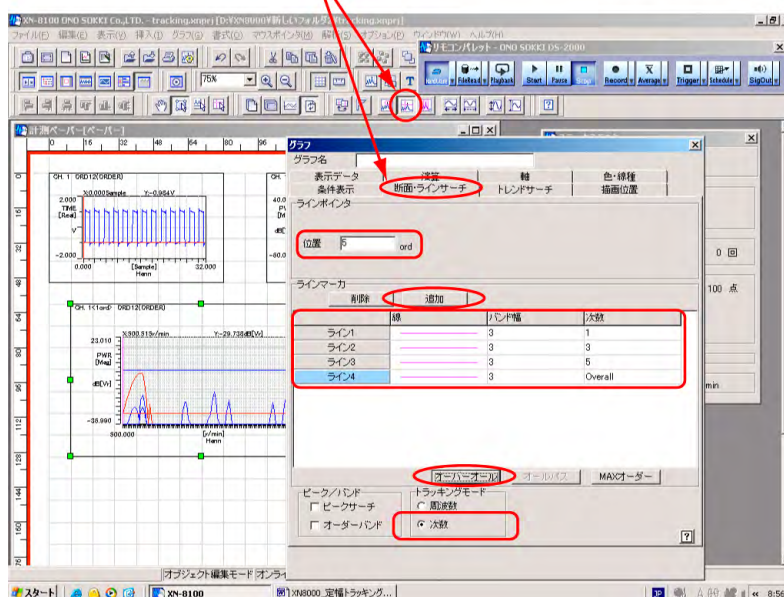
XN-8100 ONO SOKKI Co.,LTD. - tracking.xnprj [D:¥XN8000¥新しいフォルダ¥tracking.xnprj]

ファイル(F) 編集(E) 表示(V) 挿入(I) グラフ(G) 書式(O) マウスポインタ(M) 解析(S) オプション(O) ウインドウ(W) ヘルプ(H)

リモコンパレット - ONO SOKKI DS-2000

75%

T

Input Unit FileRead Playback Start Pause Stop Record Average Trigger Schedule SigOut

計測ペーパー[ペーパー]

0 16 32 48 64 80 96

CH. 1 ORD12(ORDER)

X:0.000Sample Y:-0.964V

2.000 TIME [Real]

V

-2.000

0.000 [Sample] Hann 32.000

40.0

-80.0

CH. 1(1ord) ORD12(ORDER)

X:900.919r/min Y:-29.738dB[V]

23.010 PWR [Mag]

dB[V]

-38.990

900.000 [r/min] Hann

グラフ

グラフ名

表示データ | 演算 | 軸 | 色・線種
条件表示 | 断面・ラインサーチ | トレンドサーチ | 描画位置

ラインポインタ

位置 5 ord

ラインマーカ

削除 追加

| | 線 | バンド幅 | 次数 |
|---|---|---|---|
| ライン1 | | 3 | 1 |
| ライン2 | | 3 | 3 |
| ライン3 | | 3 | 5 |
| ライン4 | | 3 | Overall |

オーバーオール オールパス MAXオーダー

ピーク/バンド
☐ ピークサーチ
☐ オーダーバンド

トラッキングモード
○ 周波数
◉ 次数

?

0 回

100 点

min

オブジェクト編集モード オンライ

スタート XN-8100 XN8000_定幅トラッキング...

8:56